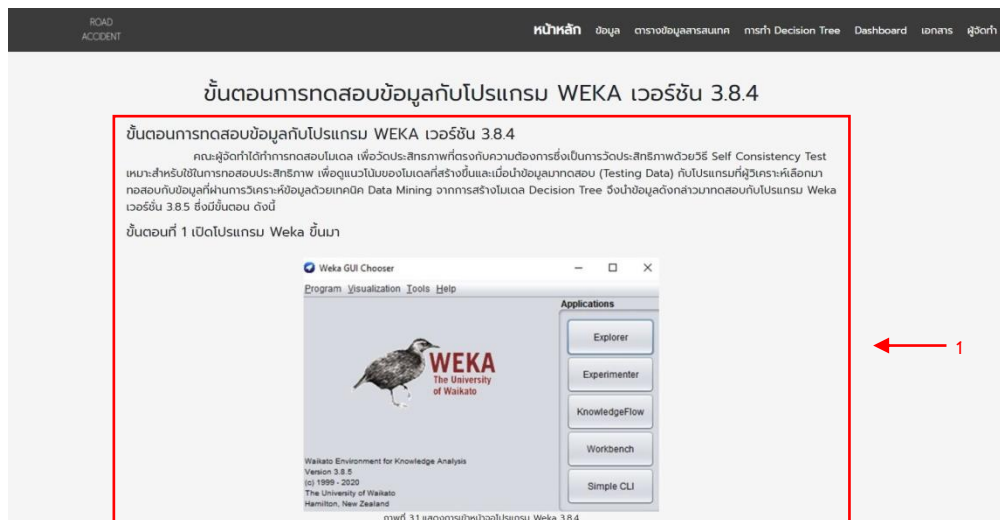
ROAD
ACCIDENT

หน้าหลัก ข้อมูล ตารางข้อมูลสารสนเทศ การทำ Decision Tree Dashboard เอกสาร ผู้จัดทำ

ขั้นตอนการทดสอบข้อมูลกับโปรแกรม WEKA เวอร์ชัน 3.8.4

ขั้นตอนการทดสอบข้อมูลกับโปรแกรม WEKA เวอร์ชัน 3.8.4

คณะผู้จัดทำได้ทำการทดสอบโมเดล เพื่อวัดประสิทธิภาพที่ตรงกับความต้องการซึ่งเป็นการวัดประสิทธิภาพด้วยวิธี Self Consistency Test เหมาะสำหรับใช้ในการทดสอบประสิทธิภาพ เพื่อดูแนวโน้มของโมเดลที่สร้างขึ้นและเมื่อนำข้อมูลมาทดสอบ (Testing Data) กับโปรแกรมที่ผู้วิเคราะห์เลือกมาทดสอบกับข้อมูลที่ผ่านการวิเคราะห์ข้อมูลด้วยเทคนิค Data Mining จากการสร้างโมเดล Decision Tree จึงนำข้อมูลดังกล่าวมาทดสอบกับโปรแกรม Weka เวอร์ชั่น 3.8.5 ซึ่งมีขั้นตอน ดังนี้

ขั้นตอนที่ 1 เปิดโปรแกรม Weka ขึ้นมา

Weka GUI Chooser
Program Visualization Tools Help
Applications
Explorer
Experimenter
KnowledgeFlow
Workbench
Simple CLI
WEKA
The University of Waikato
Waikato Environment for Knowledge Analysis
Version 3.8.5
(c) 1999 - 2020
The University of Waikato
Hamilton, New Zealand

1

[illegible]